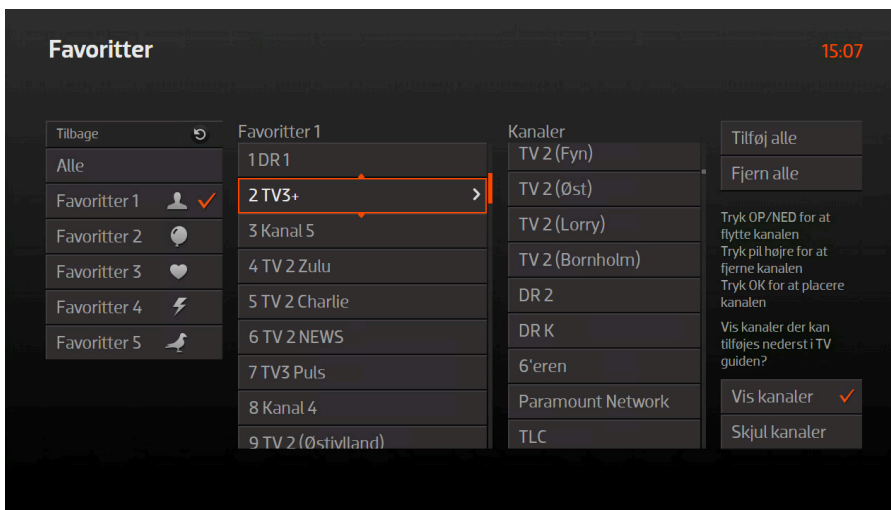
Favoritter

15:07

Tilbage

Alle

Favoritter 1 ✓

Favoritter 2

Favoritter 3

Favoritter 4

Favoritter 5

Favoritter 1

1 DR 1

2 TV3+ >

3 Kanal 5

4 TV 2 Zulu

5 TV 2 Charlie

6 TV 2 NEWS

7 TV3 Puls

8 Kanal 4

9 TV 2 (Østjylland)

Kanaler

TV 2 (Fyn)

TV 2 (Øst)

TV 2 (Lorry)

TV 2 (Bornholm)

DR 2

DR K

6'eren

Paramount Network

TLC

Tilføj alle

Fjern alle

Tryk OP/NED for at flytte kanalen
Tryk pil højre for at fjerne kanalen
Tryk OK for at placere kanalen

Vis kanaler der kan tilføjes nederst i TV guiden?

Vis kanaler ✓

Skjul kanaler